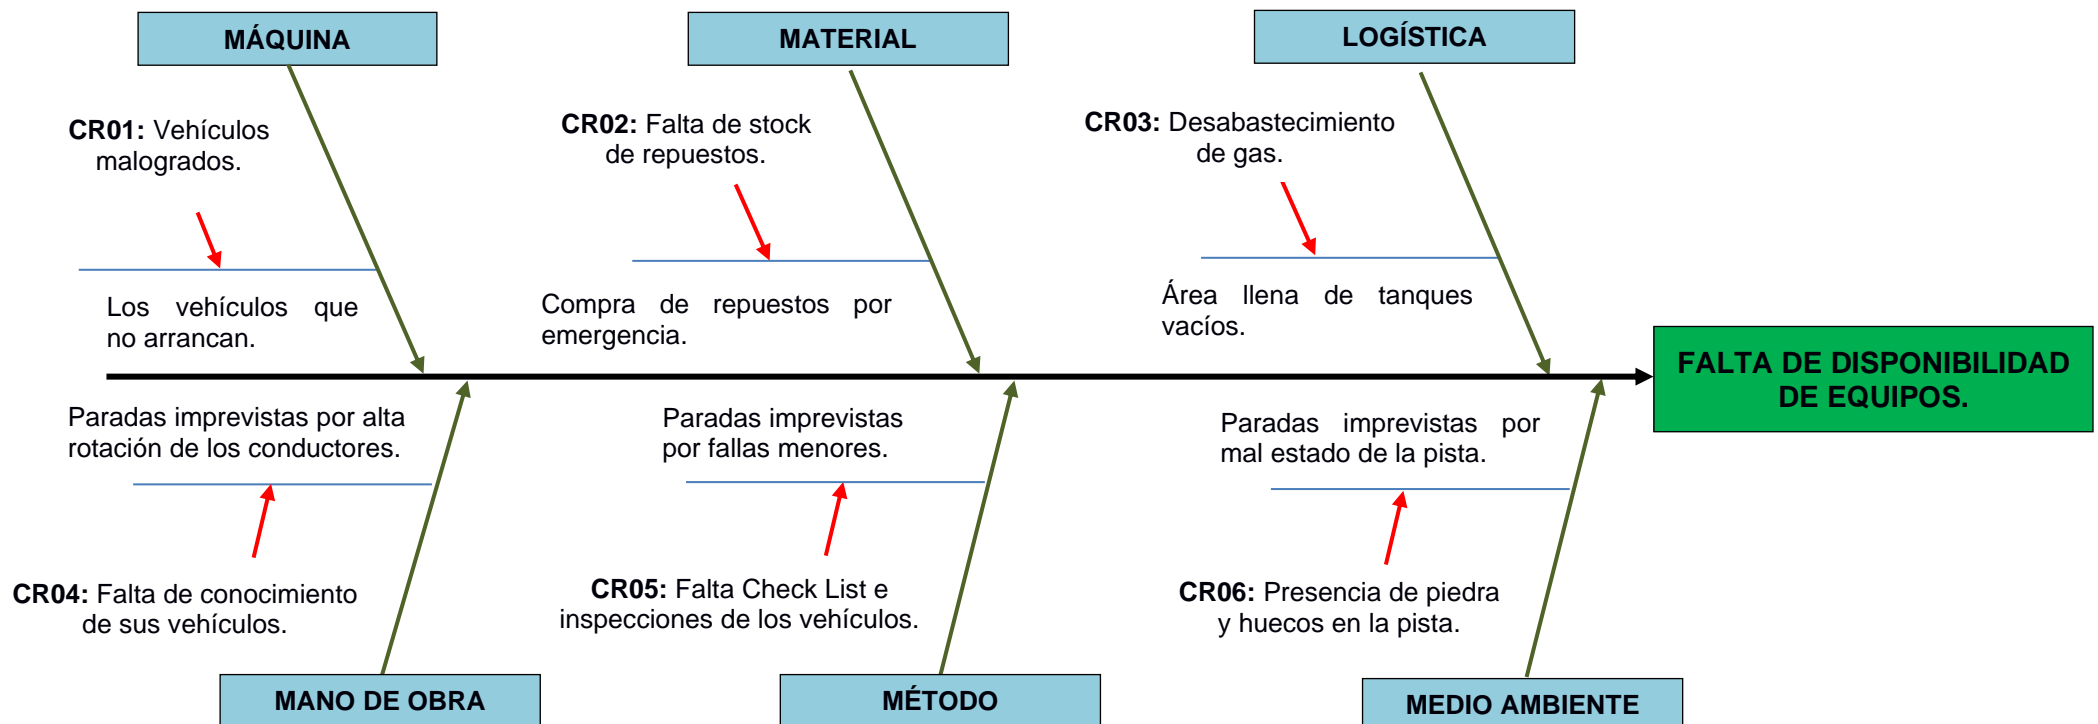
MÁQUINA

MATERIAL

LOGÍSTICA

**CR01:** Vehículos malogrados.

Los vehículos que no arrancan.

**CR02:** Falta de stock de repuestos.

Compra de repuestos por emergencia.

**CR03:** Desabastecimiento de gas.

Área llena de tanques vacíos.

FALTA DE DISPONIBILIDAD DE EQUIPOS.

Paradas imprevistas por alta rotación de los conductores.

**CR04:** Falta de conocimiento de sus vehículos.

Paradas imprevistas por fallas menores.

**CR05:** Falta Check List e inspecciones de los vehículos.

Paradas imprevistas por mal estado de la pista.

**CR06:** Presencia de piedra y huecos en la pista.

MANO DE OBRA

MÉTODO

MEDIO AMBIENTE